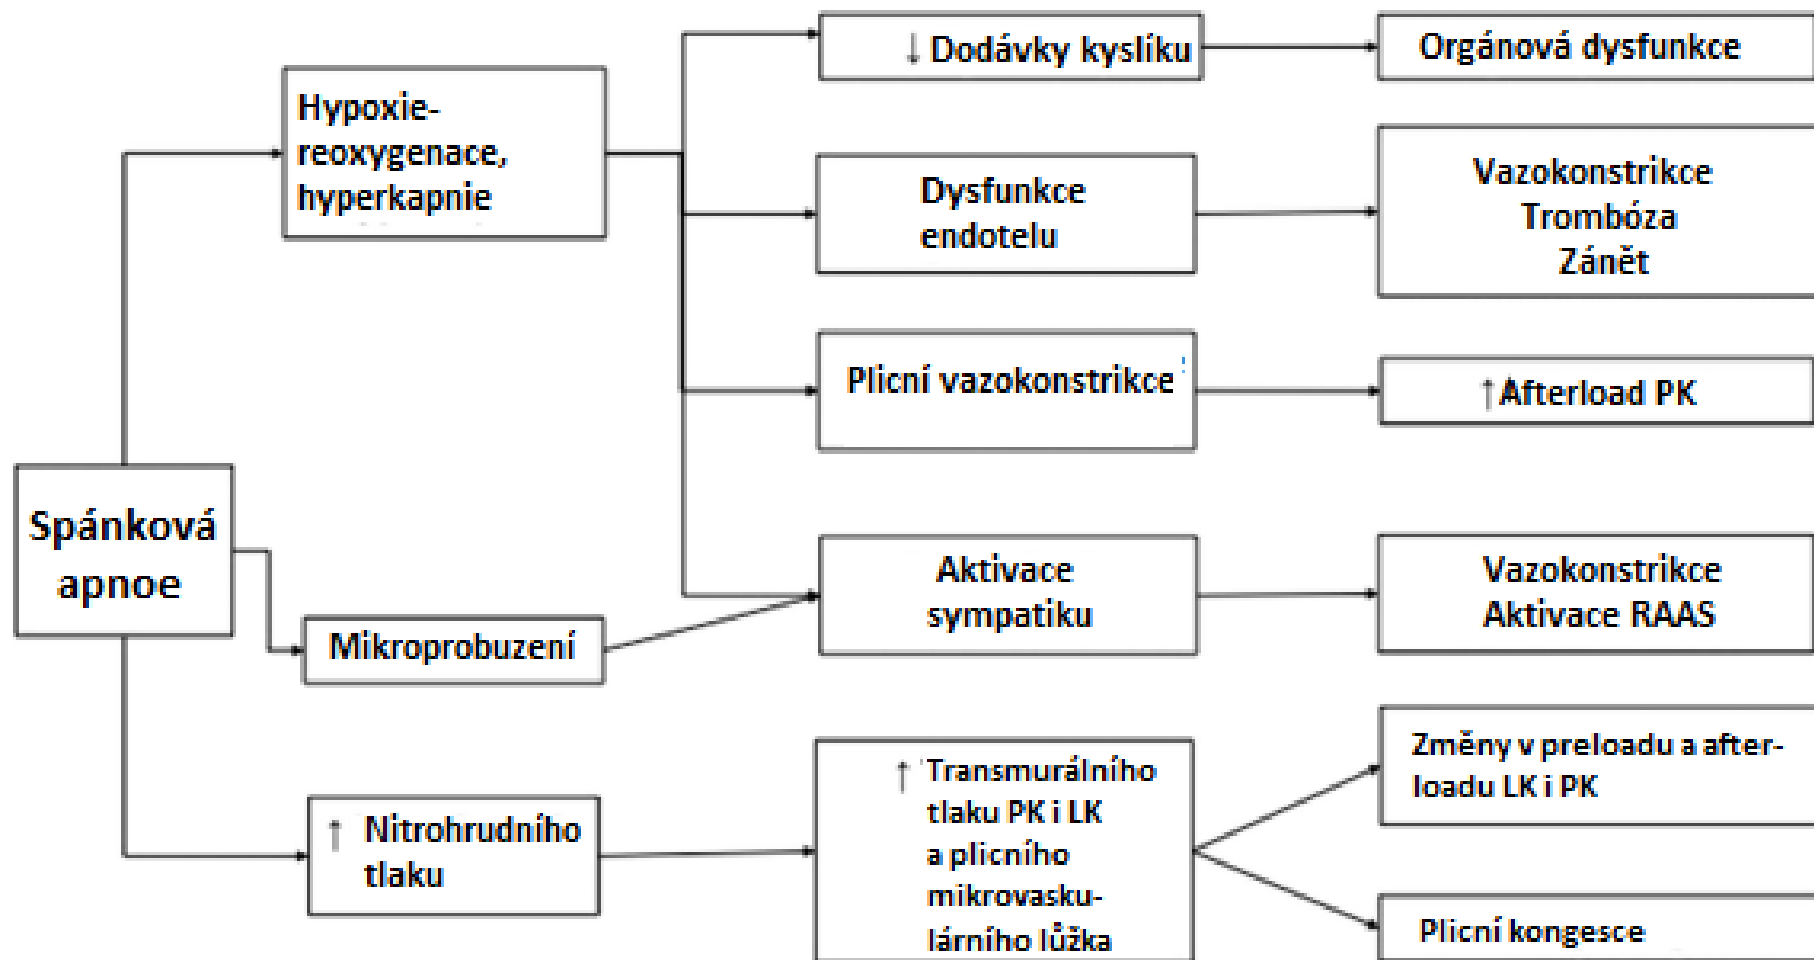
Spánková apnoe

Hypoxie-reoxygenace, hyperkapnie

Mikroprobuzení

↑ Nitrohrudního tlaku

↓ Dodávky kyslíku

Dysfunkce endotelu

Plicní vazokonstrikce

Aktivace sympatiku

↑ Transmurálního tlaku PK i LK a plicního mikrovaskulárního lůžka

Orgánová dysfunkce

Vazokonstrikce
Trombóza
Zánět

↑ Afterload PK

Vazokonstrikce
Aktivace RAAS

Změny v preloadu a afterloadu LK i PK

Plicní kongesce